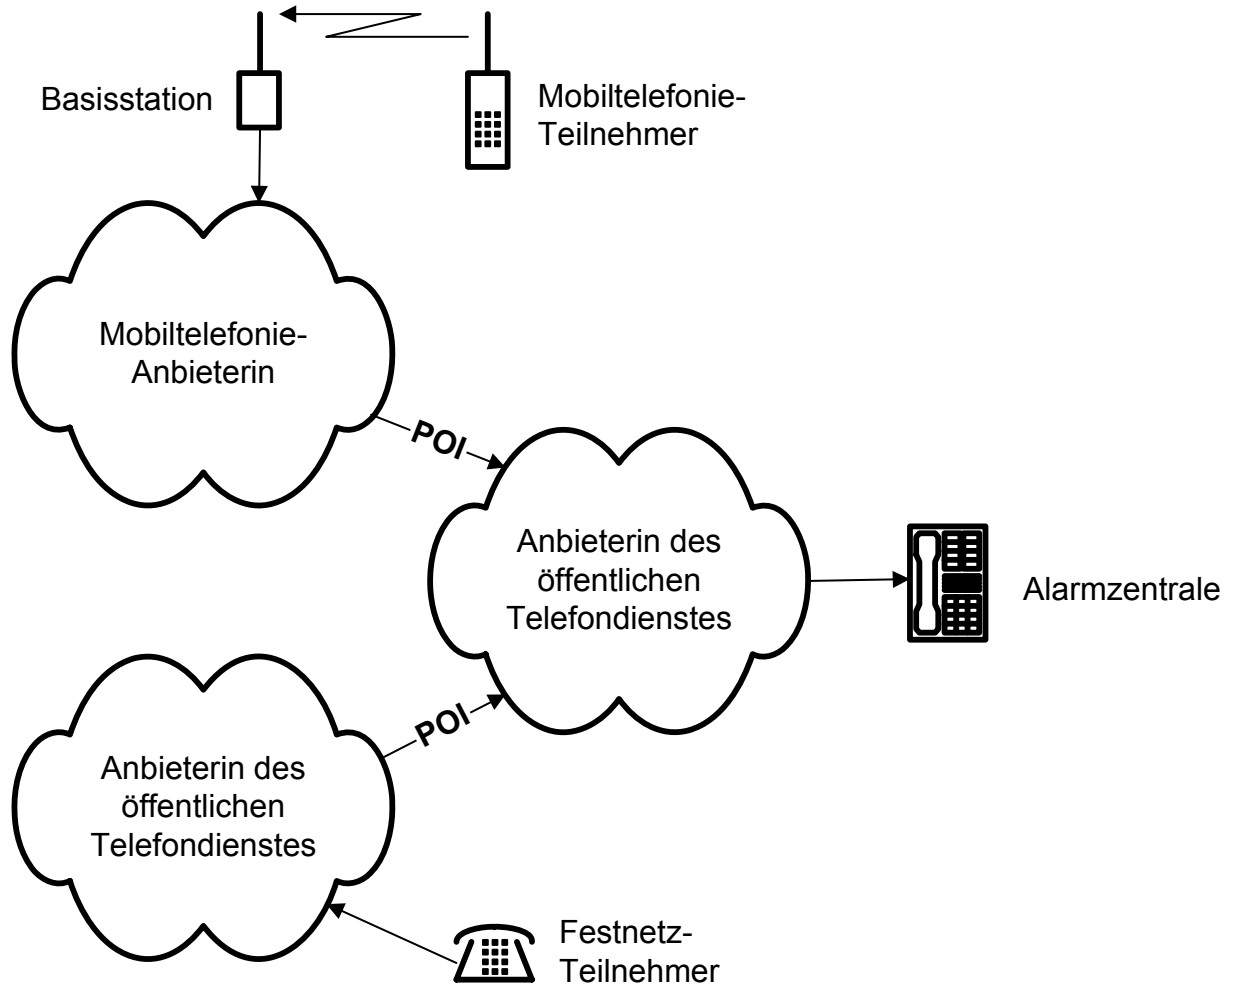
Basisstation

Mobiltelefonie-Teilnehmer

Mobiltelefonie-Anbieterin

POI

Anbieterin des öffentlichen Telefondienstes

Alarmzentrale

POI

Anbieterin des öffentlichen Telefondienstes

Festnetz-Teilnehmer